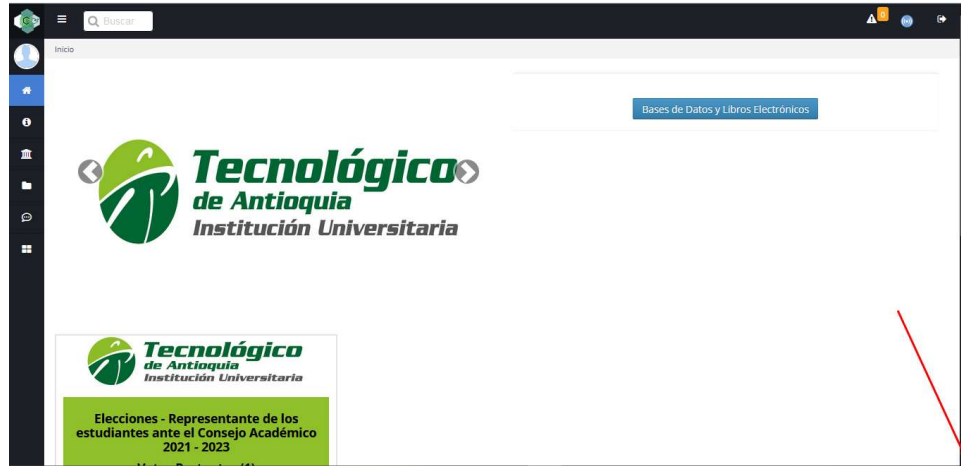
Buscar

0

Inicio

Bases de Datos y Libros Electrónicos

Tecnológico de Antioquia Institución Universitaria

Tecnológico de Antioquia Institución Universitaria

Elecciones - Representante de los estudiantes ante el Consejo Académico 2021 - 2023

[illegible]